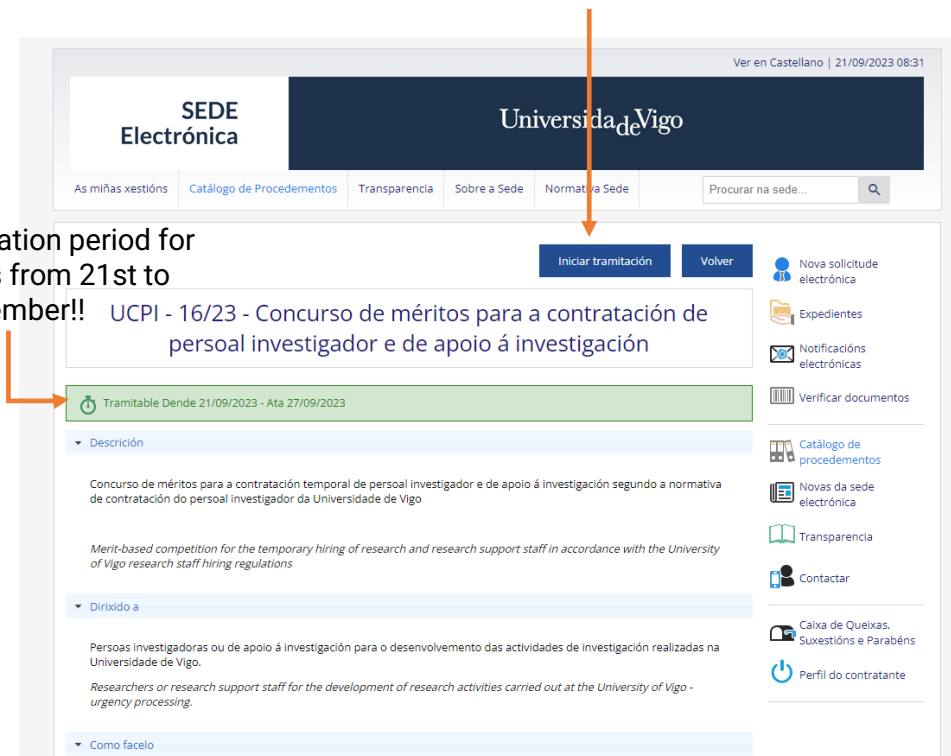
Ver en Castellano | 21/09/2023 08:31

SEDE Electrónica

UniversidadeVigo

As miñas xestións | Catálogo de Procedementos | Transparencia | Sobre a Sede | Normativa Sede

Procurar na sede...

ation period for
s from 21st to
ember!!

Iniciar tramitación

Volver

UCPI - 16/23 - Concurso de méritos para a contratación de persoal investigador e de apoio á investigación

Tramitable Dende 21/09/2023 - Ata 27/09/2023

Descrición

Concurso de méritos para a contratación temporal de persoal investigador e de apoio á investigación segundo a normativa de contratación do persoal investigador da Universidade de Vigo

Merit-based competition for the temporary hiring of research and research support staff in accordance with the University of Vigo research staff hiring regulations

Dirixido a

Persoas investigadoras ou de apoio á investigación para o desenvolvemento das actividades de investigación realizadas na Universidade de Vigo.

Researchers or research support staff for the development of research activities carried out at the University of Vigo - urgency processing.

Como facelo

Nova solicitude electrónica

Expedientes

Notificacións electrónicas

Verificar documentos

Catálogo de procedementos

Novas da sede electrónica

Transparencia

Contactar

Caixa de Queixas, Suxestións e Parabéns

Perfil do contratante